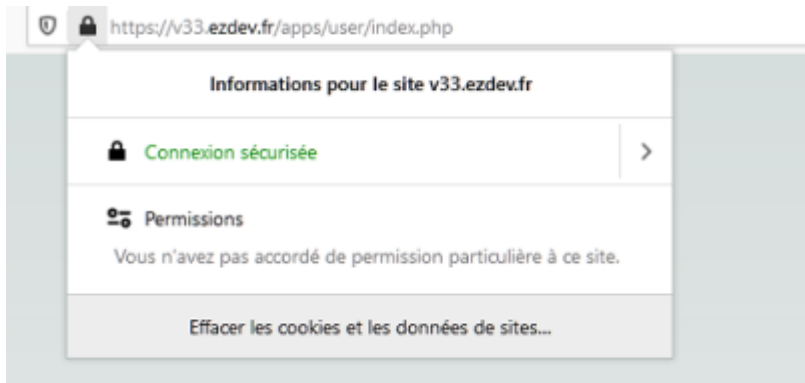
https://v33.ezdev.fr/apps/user/index.php

Informations pour le site v33.ezdev.fr

Connexion sécurisée

Permissions

Vous n'avez pas accordé de permission particulière à ce site.

Effacer les cookies et les données de sites...